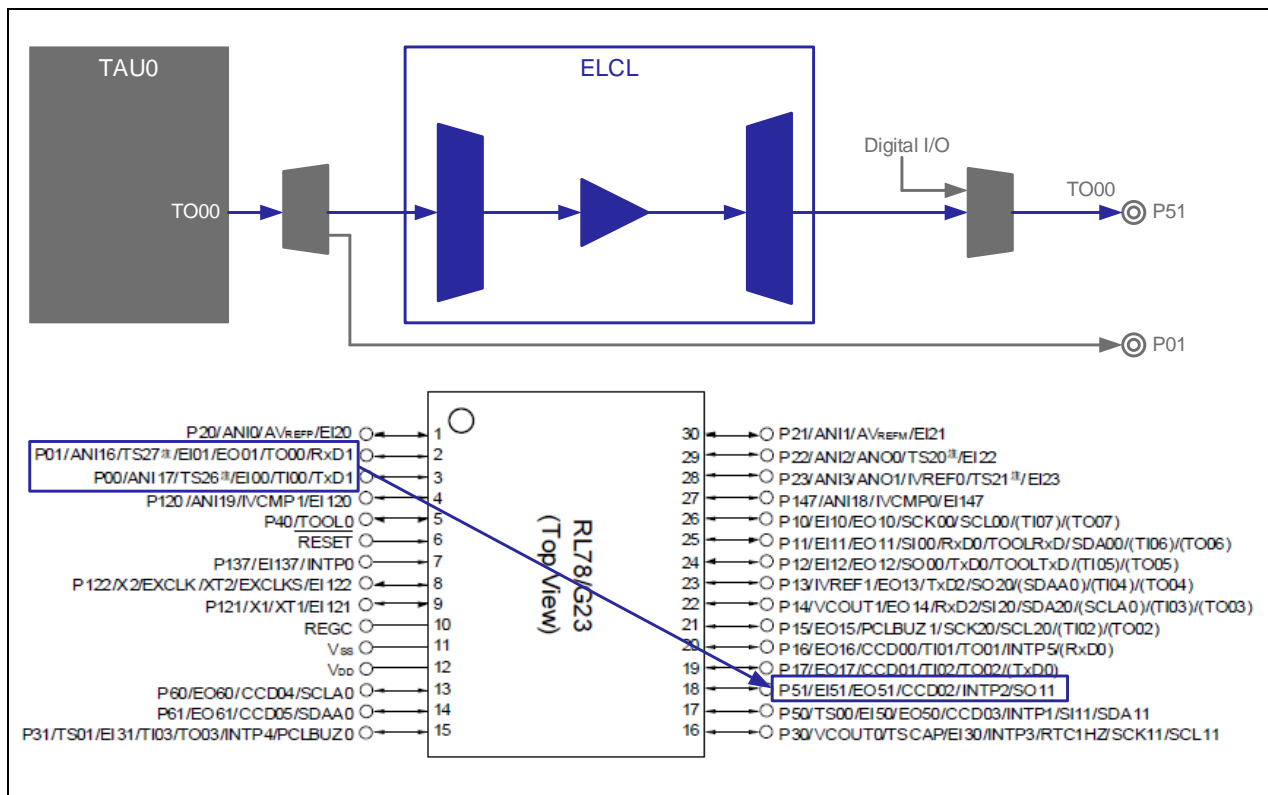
TAU0

ELCL

TO00

Digital I/O

TO00

P51

P01

RL78/G23
(Top View)

P20/ANI0/AV$_{REFP}$/EI20 1
P01/ANI16/TS27/EI01/EO01/TO00/RxD1 2
P00/ANI17/TS26/EI00/TI00/TxD1 3
P120/ANI19/IVCMP1/EI120 4
P40/TOOL0 5
RESET 6
P137/EI137/INTP0 7
P122/X2/EXCLK/XT2/EXCLKS/EI122 8
P121/X1/XT1/EI121 9
REGC 10
V$_{SS}$ 11
V$_{DD}$ 12
P60/EO60/CCD04/SCLA0 13
P61/EO61/CCD05/SDAA0 14
P31/TS01/EI31/TI03/TO03/INTP4/PCLBUZ0 15

30 P21/ANI1/AV$_{REFM}$/EI21
29 P22/ANI2/ANO0/TS20/EI22
28 P23/ANI3/ANO1/IVREF0/TS21/EI23
27 P147/ANI18/IVCMP0/EI147
26 P10/EI10/EO10/SCK00/SCL00/(TI07)/(TO07)
25 P11/EI11/EO11/SI00/RxD0/TOOLRxD/SDA00/(TI06)/(TO06)
24 P12/EI12/EO12/SO00/TxD0/TOOLTxD/(TI05)/(TO05)
23 P13/IVREF1/EO13/TxD2/SO20/(SDAA0)/(TI04)/(TO04)
22 P14/VCOUT1/EO14/RxD2/SI20/SDA20/(SCLA0)/(TI03)/(TO03)
21 P15/EO15/PCLBUZ1/SCK20/SCL20/(TI02)/(TO02)
20 P16/EO16/CCD00/TI01/TO01/INTP5/(RxD0)
19 P17/EO17/CCD01/TI02/TO02/(TxD0)
18 P51/EI51/EO51/CCD02/INTP2/SO11
17 P50/TS00/EI50/EO50/CCD03/INTP1/SI11/SDA11
16 P30/VCOUT0/TSCAP/EI30/INTP3/RTC1HZ/SCK11/SCL11